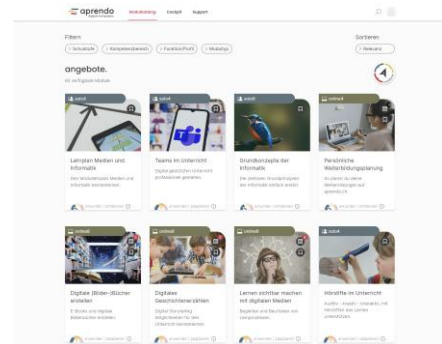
aprendo

Weiterbildung Cockpit Support

Filtern

Schulstufe Kompetenzbereich Funktion/Profil Modultyp

Sortieren

Relevanz

angebote.

60 verfügbare Module

Lehrplan Medien und Informatik

Den Modullehrplan Medien und Informatik kennenlernen.

Teams im Unterricht

Digital gestützten Unterricht professionell gestalten.

Grundkonzepte der Informatik

Die zentralen Grundprinzipien der Informatik einfach erklärt.

Persönliche Weiterbildungsplanung

Ihr Zugang zu deinen Weiterbildungen auf aprendo.ch

Digitale (Bilder-)Bücher erstellen

E-Books und digitale Bilderbücher erstellen.

Digitales Geschichtenerzählen

Digital Storytelling: Möglichkeiten für den Unterricht kennenlernen.

Lernen sichtbar machen mit digitalen Medien

Begleiten und Beurteilen von Lernprozessen.

Hörstifte im Unterricht

Audio - kreativ - interaktiv, mit Hörstiften das Lernen unterstützen.